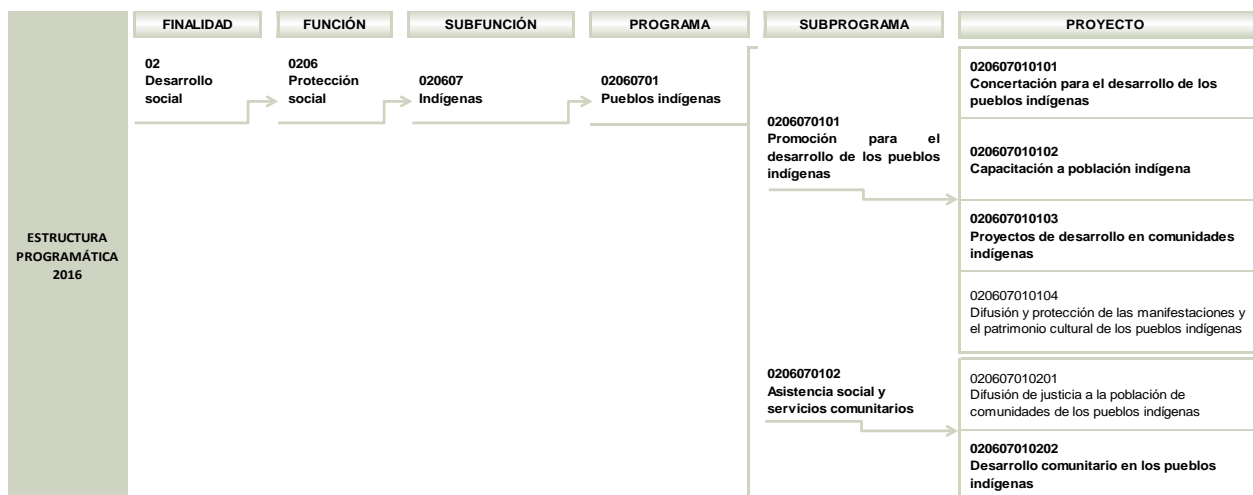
ESTRUCTURA PROGRAMÁTICA 2016

| FINALIDAD | FUNCIÓN | SUBFUNCIÓN | PROGRAMA | SUBPROGRAMA | PROYECTO |
|---|---|---|---|---|---|
| 02 Desarrollo social | 0206 Protección social | 020607 Indígenas | 02060701 Pueblos indígenas | 0206070101 Promoción para el desarrollo de los pueblos indígenas | 020607010101 Concertación para el desarrollo de los pueblos indígenas |
| | | | | | 020607010102 Capacitación a población indígena |
| | | | | | 020607010103 Proyectos de desarrollo en comunidades indígenas |
| | | | | | 020607010104 Difusión y protección de las manifestaciones y el patrimonio cultural de los pueblos indígenas |
| | | | | 0206070102 Asistencia social y servicios comunitarios | 020607010201 Difusión de justicia a la población de comunidades de los pueblos indígenas |
| | | | | | 020607010202 Desarrollo comunitario en los pueblos indígenas |